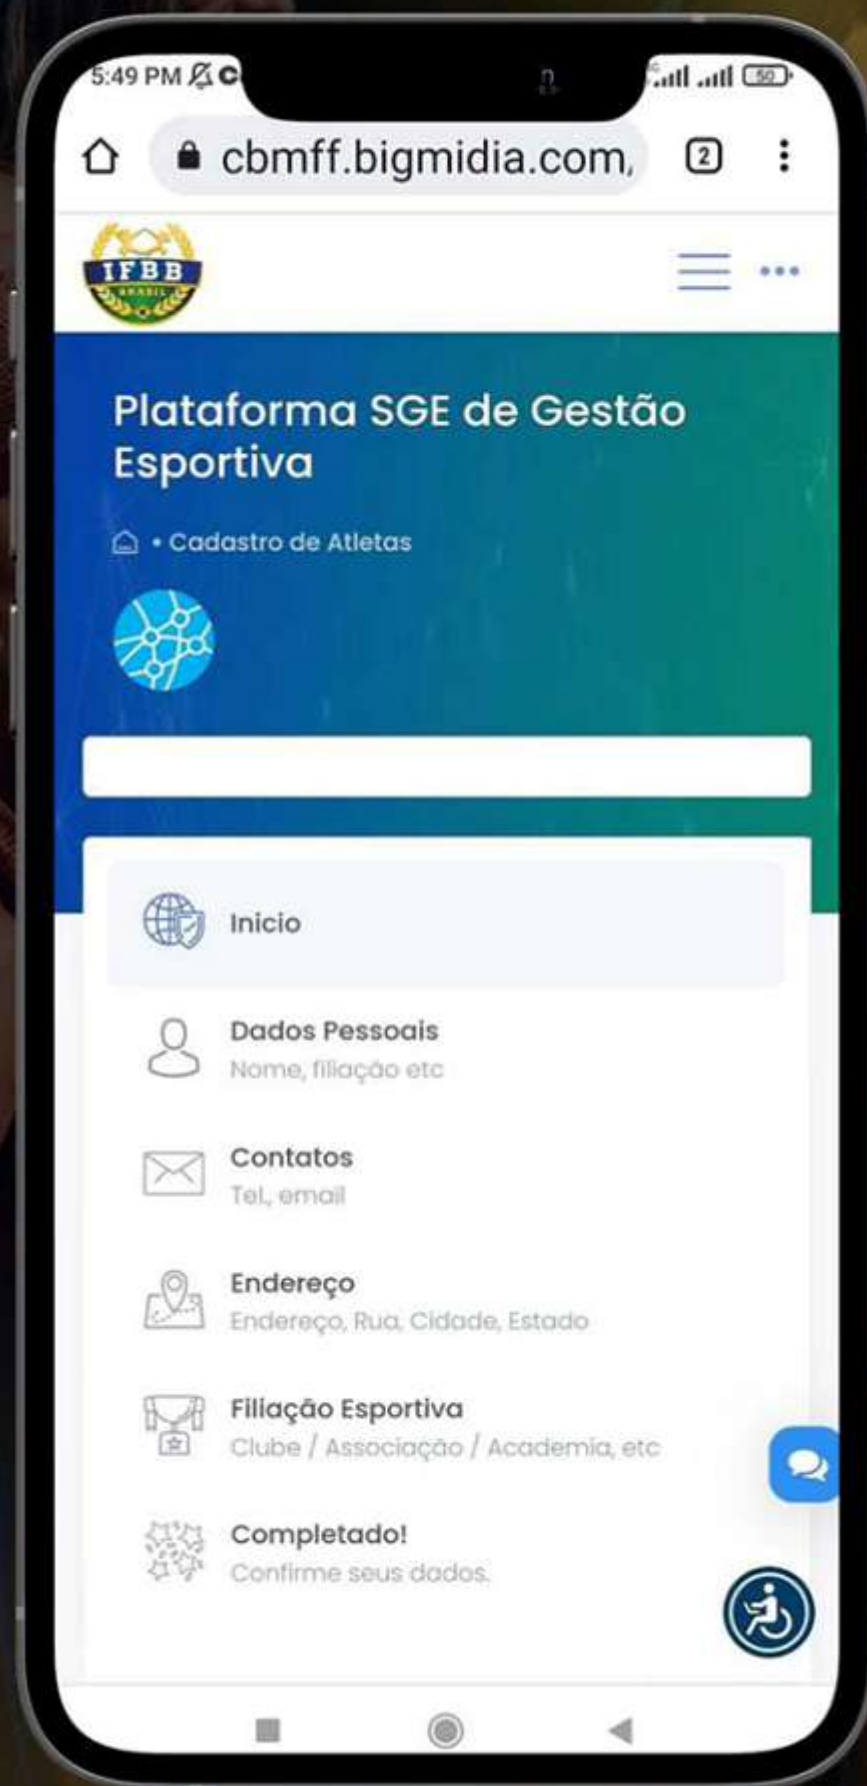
5:49 PM

cbmff.bigmidia.com,

2

IFBB
BRASIL

Plataforma SGE de Gestão Esportiva

• Cadastro de Atletas

Inicio

Dados Pessoais
Nome, filiação etc

Contatos
Tel., email

Endereço
Endereço, Rua, Cidade, Estado

Filiação Esportiva
Clube / Associação / Academia, etc

Completado!
Confirme seus dados.